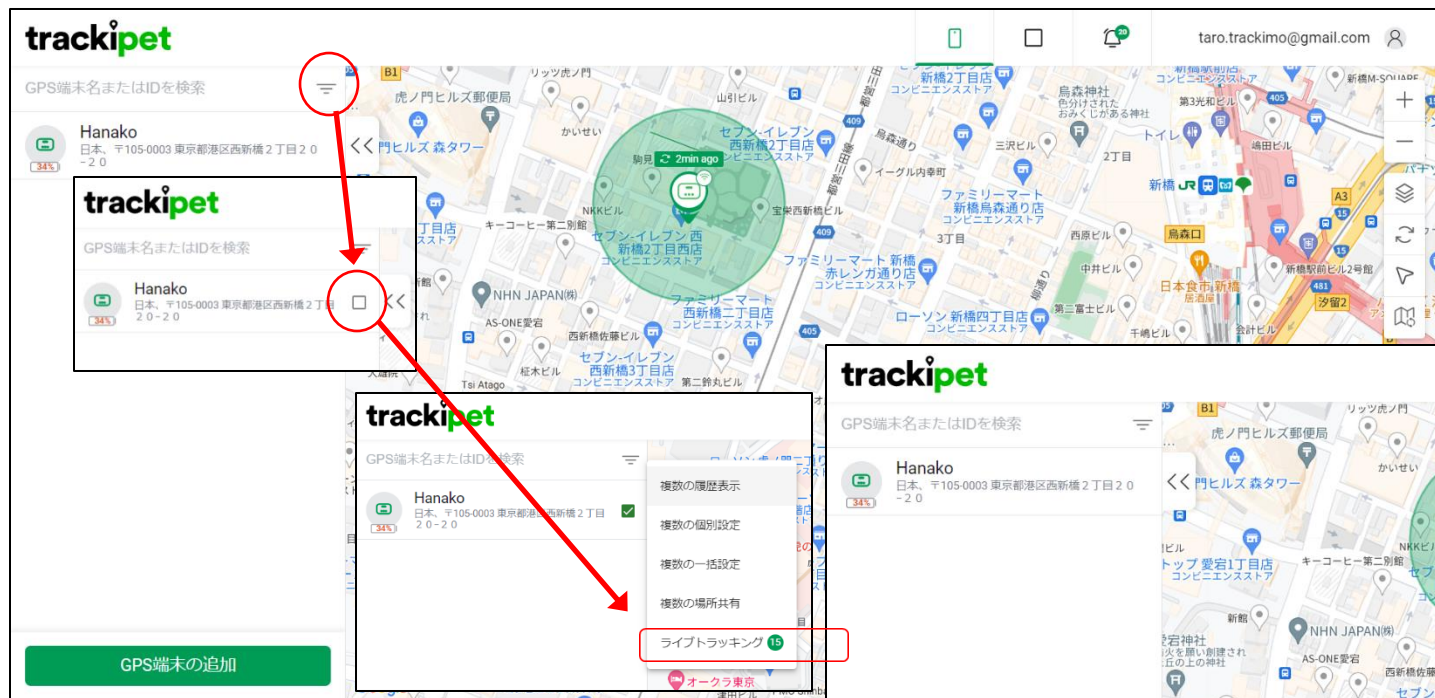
trackipet

20 taro.trackimo@gmail.com

GPS端末名またはIDを検索

Hanako
日本、〒105-0003 東京都港区西新橋２丁目２０－２０
34%

GPS端末の追加

B1 リッツ虎ノ門 虎ノ門ヒルズ郵便局 山引ビル かいせい 門ヒルズ 森タワー 駒見 2min ago セブン-イレブン 西新橋2丁目店 コンビニエンスストア NKKビル キーコーヒー第二別館 セブン-イレブン 西新橋2丁目西店 コンビニエンスストア 宝栄西新橋ビル NHN JAPAN(株) AS-ONE愛宕 西新橋佐藤ビル ファミリーマート 西新橋二丁目店 セブン-イレブン 西新橋3丁目店 コンビニエンスストア Tsi Atago 第二鈴丸ビル 柱木ビル 409 405 烏森通り イーグル内幸町 三沢ビル ファミリーマート 新橋烏森通り店 3丁目 ファミリーマート 新橋 赤レンガ通り店 ローソン 新橋四丁目店 コンビニエンスストア 第二富士ビル 千橋ビル 中井ビル 西原ビル 新橋2丁目店 コンビニエンスストア 烏森神社 色分けされた おみくじがある神社 第3光和ビル 2丁目 トイレ 新橋 JR 烏森口 日本食市 新橋 居酒屋 新橋駅前ビル2号館 汐留2 A3 481 会計ビル 新橋M-SQUARE 405 15 15 2

trackipet
GPS端末名またはIDを検索
Hanako
日本、〒105-0003 東京都港区西新橋２丁目２０－２０
34%

trackipet
GPS端末名またはIDを検索
Hanako
日本、〒105-0003 東京都港区西新橋２丁目２０－２０
34%
複数の履歴表示
複数の個別設定
複数の一括設定
複数の場所共有
ライブトラッキング 15
オークラ東京

trackipet
GPS端末名またはIDを検索
Hanako
日本、〒105-0003 東京都港区西新橋２丁目２０－２０
34%
B1 リッツ虎ノ門 虎ノ門ヒルズ郵便局 門ヒルズ 森タワー かいせい NKKビル トップ 愛宕1丁目店 コンビニエンスストア キーコーヒー第二別館 新館 NHN JAPAN(株) AS-ONE愛宕 宕神社 火の上の神社